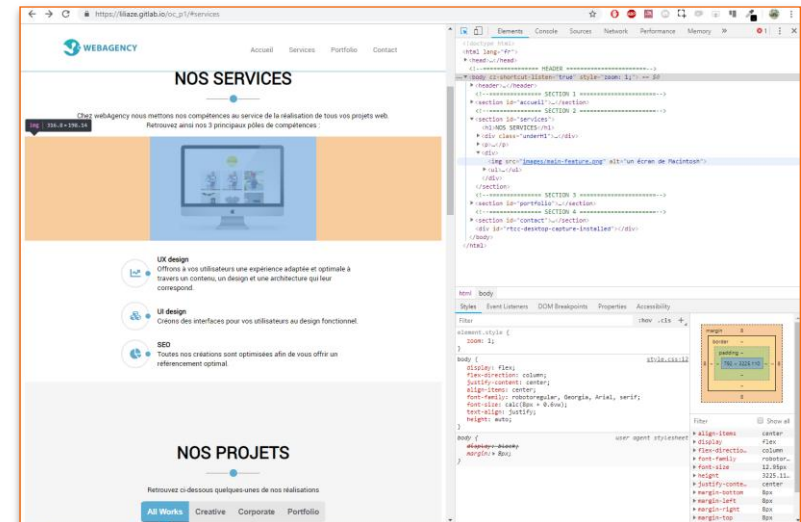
https://liliaze.gitlab.io/oc_p1/#services

WEBAGENCY

Accueil Services Portfolio Contact

NOS SERVICES

Chez webAgency nous mettons nos compétences au service de la réalisation de tous vos projets web. Retrouvez ainsi nos 3 principaux pôles de compétences :

img 356.8 × 198.16

UX design
Offrons à vos utilisateurs une expérience adaptée et optimale à travers un contenu, un design et une architecture qui leur correspond.

UI design
Créons des interfaces pour vos utilisateurs au design fonctionnel.

SEO
Toutes nos créations sont optimisées afin de vous offrir un referencement optimal.

NOS PROJETS

Retrouvez ci-dessous quelques-unes de nos réalisations

All Works Creative Corporate Portfolio

Elements Console Sources Network Performance Memory »

<!doctype html>
<html lang="fr">
<head>…</head>
<!--=============== HEADER ===============-->
<body cz-shortcut-listen="true" style="zoom: 1;"> == $0
<header>…</header>
<!--=============== SECTION 1 ===============-->
<section id="accueil">…</section>
<!--=============== SECTION 2 ===============-->
<section id="services">
<h1>NOS SERVICES</h1>
<div class="underH1">…</div>
<p>…</p>
<div>
<img src="images/main-feature.png" alt="Un écran de Macintosh">
<ul>…</ul>
</div>
</section>
<!--=============== SECTION 3 ===============-->
<section id="portfolio">…</section>
<!--=============== SECTION 4 ===============-->
<section id="contact">…</section>
<div id="rtcc-desktop-capture-installed"></div>
</body>
</html>

html body

Styles Event Listeners DOM Breakpoints Properties Accessibility

Filter :hov .cls +

element.style {
zoom: 1;
}

body { style.css:12
display: flex;
flex-direction: column;
justify-content: center;
align-items: center;
font-family: robotoregular, Georgia, Arial, serif;
font-size: calc(8px + 0.6vw);
text-align: justify;
height: auto;
}

body { user agent stylesheet
display: block;
margin: 8px;
}

margin 8
border -
padding -
761 × 3225.110

Filter Show all
align-items center
display flex
flex-directio… column
font-family robotor…
font-size 12.93px
height 3225.11…
justify-conte… center
margin-bottom 8px
margin-left 8px
margin-right 8px
margin-top 8px